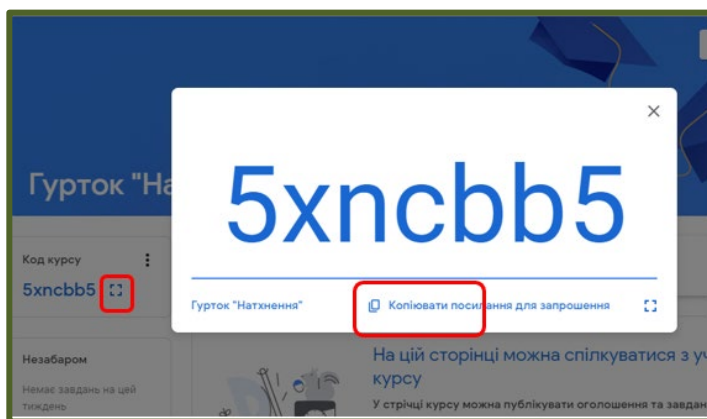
Гурток "На

Код курсу

5xncbb5

Незабаром

Немає завдань на цей тиждень

5xncbb5

Гурток "Натхнення"

Копіювати посилання для запрошення

На цій сторінці можна спілкуватися з у курсу

У стрічці курсу можна публікувати оголошення та завдан